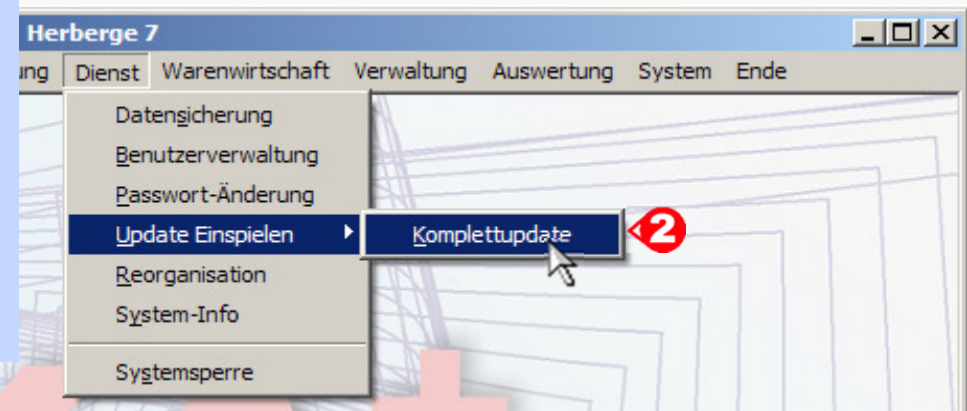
Herberge 7

ung Dienst Warenwirtschaft Verwaltung Auswertung System Ende

Datensicherung
Benutzerverwaltung
Passwort-Änderung
Update Einspielen
Reorganisation
System-Info
Systemsperre

Komplettupdate

2